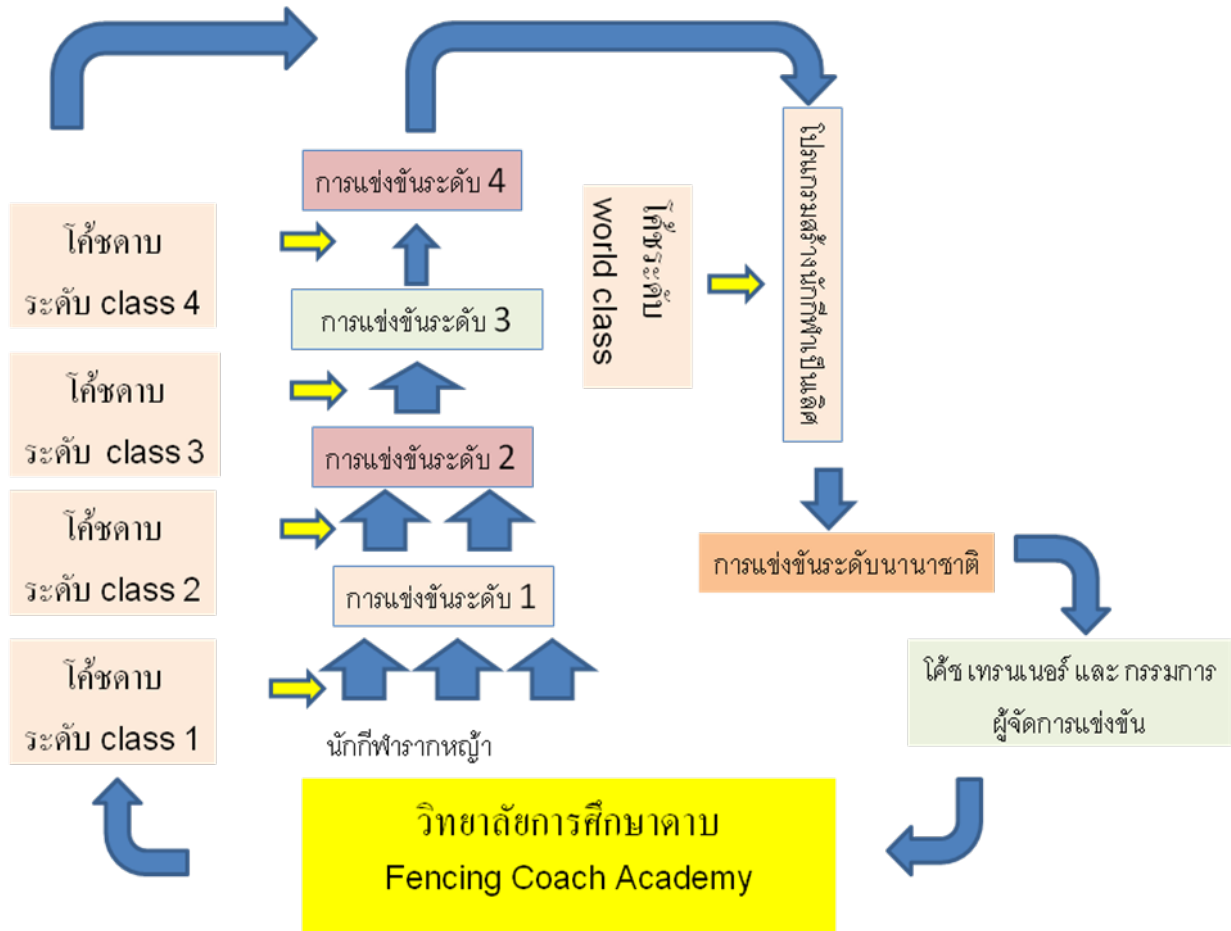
โค้ชดาบ
ระดับ class 4

โค้ชดาบ
ระดับ class 3

โค้ชดาบ
ระดับ class 2

โค้ชดาบ
ระดับ class 1

การแข่งขันระดับ 4

การแข่งขันระดับ 3

การแข่งขันระดับ 2

การแข่งขันระดับ 1

นักกีฬารากหญ้า

โค้ชระดับ
world class

โปรแกรมสร้างนักกีฬาเป็นเลิศ

การแข่งขันระดับนานาชาติ

โค้ช เทรนเนอร์ และ กรรมการ
ผู้จัดการแข่งขัน

วิทยาลัยการศึกษาดาบ
Fencing Coach Academy